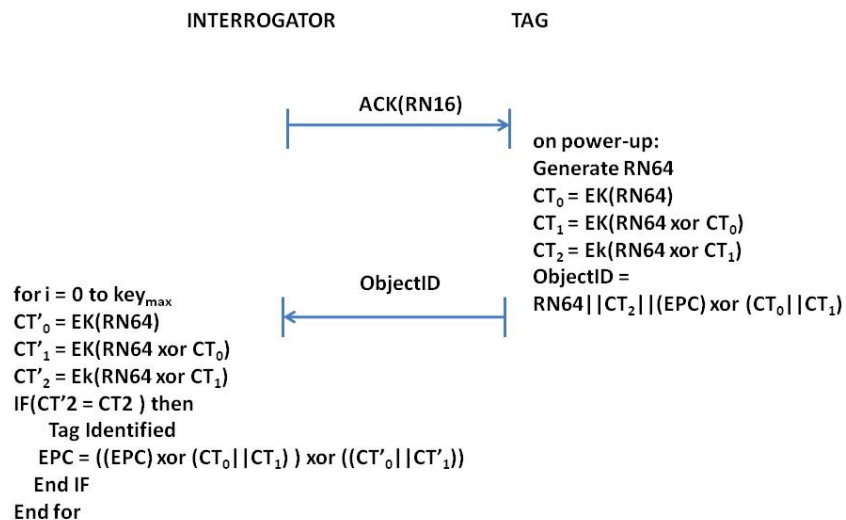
INTERROGATOR

TAG

ACK(RN16)

on power-up:
Generate RN64
$CT_0$ = EK(RN64)
$CT_1$ = EK(RN64 xor $CT_0$)
$CT_2$ = Ek(RN64 xor $CT_1$)
ObjectID =
RN64||$CT_2$||(EPC) xor ($CT_0$||$CT_1$)

ObjectID

for i = 0 to $key_{max}$
$CT'_0$ = EK(RN64)
$CT'_1$ = EK(RN64 xor $CT_0$)
$CT'_2$ = Ek(RN64 xor $CT_1$)
IF(CT'2 = CT2 ) then
Tag Identified
EPC = ((EPC) xor ($CT_0$||$CT_1$) ) xor (($CT'_0$||$CT'_1$))
End IF
End for